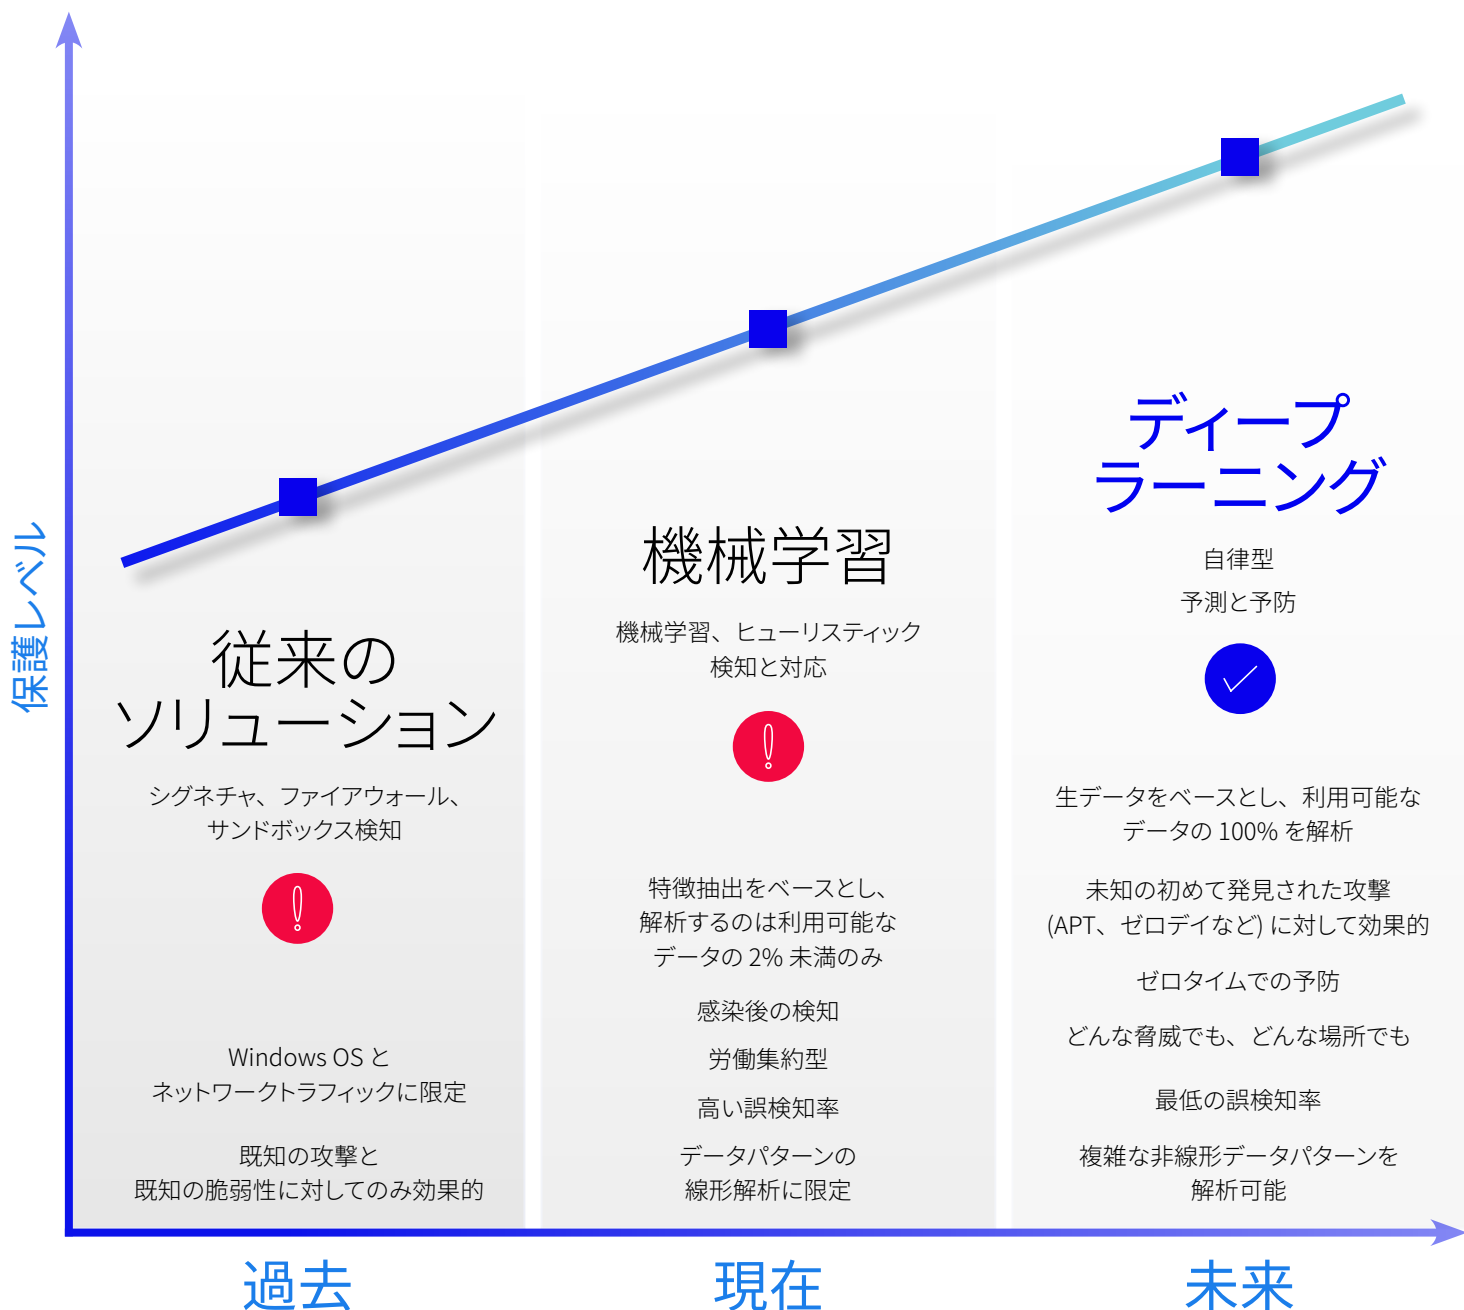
保護レベル

従来の
ソリューション

シグネチャ、ファイアウォール、
サンドボックス検知

Windows OS と
ネットワークトラフィックに限定

既知の攻撃と
既知の脆弱性に対してのみ効果的

機械学習

機械学習、ヒューリスティック
検知と対応

特徴抽出をベースとし、
解析するのは利用可能な
データの 2% 未満のみ

感染後の検知

労働集約型

高い誤検知率

データパターンの
線形解析に限定

ディープ
ラーニング

自律型

予測と予防

生データをベースとし、利用可能な
データの 100% を解析

未知の初めて発見された攻撃
(APT、ゼロデイなど) に対して効果的

ゼロタイムでの予防

どんな脅威でも、どんな場所でも

最低の誤検知率

複雑な非線形データパターンを
解析可能

過去

現在

未来